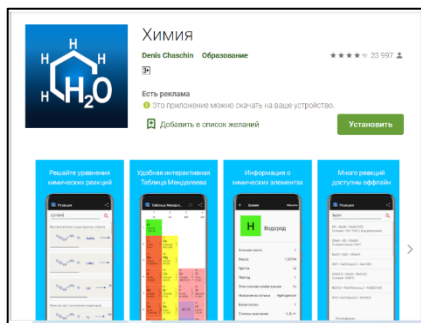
H
H
H
H
$H_2O$

Химия

Denis Chaschin Образование

★★★★★ 23 997

3+

Есть реклама

Это приложение можно скачать на ваше устройство.

Добавить в список желаний

Установить

Решайте уравнения химических реакций

Удобная интерактивная Таблица Менделеева

Информация о химических элементах

Много реакций доступны оффлайн

H

Водород

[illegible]